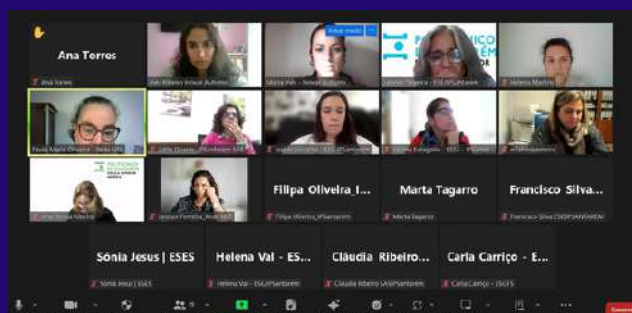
Ana Torres

Ana Torres

Ines Ribeiro Inácio Aldeano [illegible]

Maria Inês - Instituto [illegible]

Leonor Vigeira - ESE-IPSantarém

Helena Martins

Paula Aldeia Oliveira - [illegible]

Lídia Queiroz - IPSantarém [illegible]

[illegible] - ESE-IPSantarém

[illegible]

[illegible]

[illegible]

Joana Ferreira - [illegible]

Filipa Oliveira_I...

Filipa Oliveira_IPSantarém

Marta Tagarro

Marta Tagarro

Francisco Silva...

Francisco Silva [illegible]

Sónia Jesus | ESES

Sónia Jesus | ESES

Helena Val - ES...

Helena Val - ESE-IPSantarém

Cláudia Ribeiro...

Cláudia Ribeiro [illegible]

Carla Carriço - E...

Carla Carriço - ESES